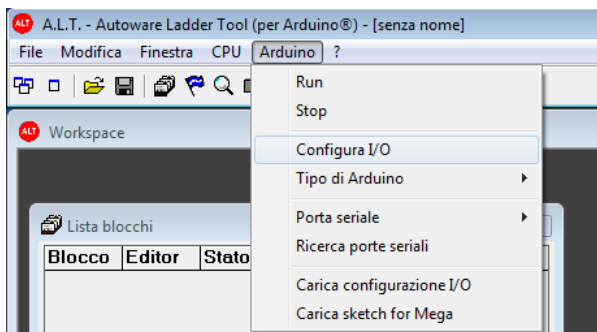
ALT A.L.T. - Autoware Ladder Tool (per Arduino®) - [senza nome]

File Modifica Finestra CPU Arduino ?

ALT Workspace

Lista blocchi

| Blocco | Editor | Stato |
|---|---|---|

Run
Stop
Configura I/O
Tipo di Arduino
Porta seriale
Ricerca porte seriali
Carica configurazione I/O
Carica sketch for Mega